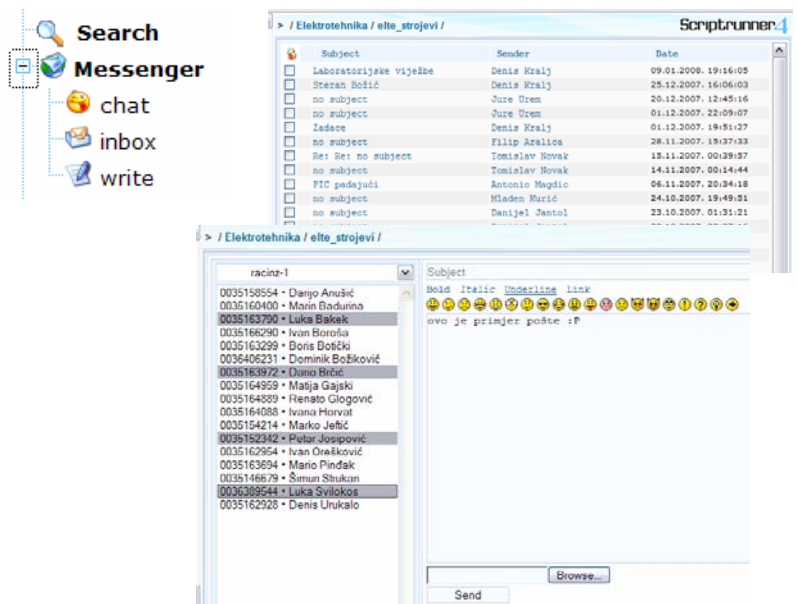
Search
Messenger
chat
inbox
write

> / Elektrotehnika / elte_strojevi /
Scriptrunner4

| | Subject | Sender | Date |
|---|---|---|---|
| | Laboratorijske vježbe | Denis Kralj | 09.01.2008. 19:16:05 |
| | Steran Božić | Denis Kralj | 25.12.2007. 16:06:03 |
| | no subject | Jure Urem | 20.12.2007. 12:45:16 |
| | no subject | Jure Urem | 01.12.2007. 22:09:07 |
| | Zadace | Denis Kralj | 01.12.2007. 19:51:27 |
| | no subject | Filip Aralica | 28.11.2007. 15:37:33 |
| | Re: Re: no subject | Tomislav Novak | 15.11.2007. 00:39:57 |
| | no subject | Tomislav Novak | 14.11.2007. 00:14:44 |
| | PIC padajući | Antonio Magdic | 06.11.2007. 20:34:18 |
| | no subject | Mladen Murić | 24.10.2007. 19:49:51 |
| | no subject | Danijel Jantol | 23.10.2007. 01:31:21 |

> / Elektrotehnika / elte_strojevi /

racinz-1
0035158554 • Danjo Anušić
0035160400 • Marin Badurina
0035163790 • Luka Bakek
0035166290 • Ivan Boroša
0035163299 • Boris Botički
0036406231 • Dominik Božiković
0035163972 • Dario Brčić
0035164959 • Matija Gajski
0035164889 • Renato Glogović
0035164088 • Ivana Horvat
0035154214 • Marko Jeftić
0035152342 • Petar Josipović
0035162954 • Ivan Oreškovič
0035163694 • Mario Pinđak
0035146679 • Šimun Strukan
0036309544 • Luka Svilokos
0035162928 • Denis Urukalo

Subject
Bold Italic Underline Link
ovo je primjer pošte :P

Browse...
Send